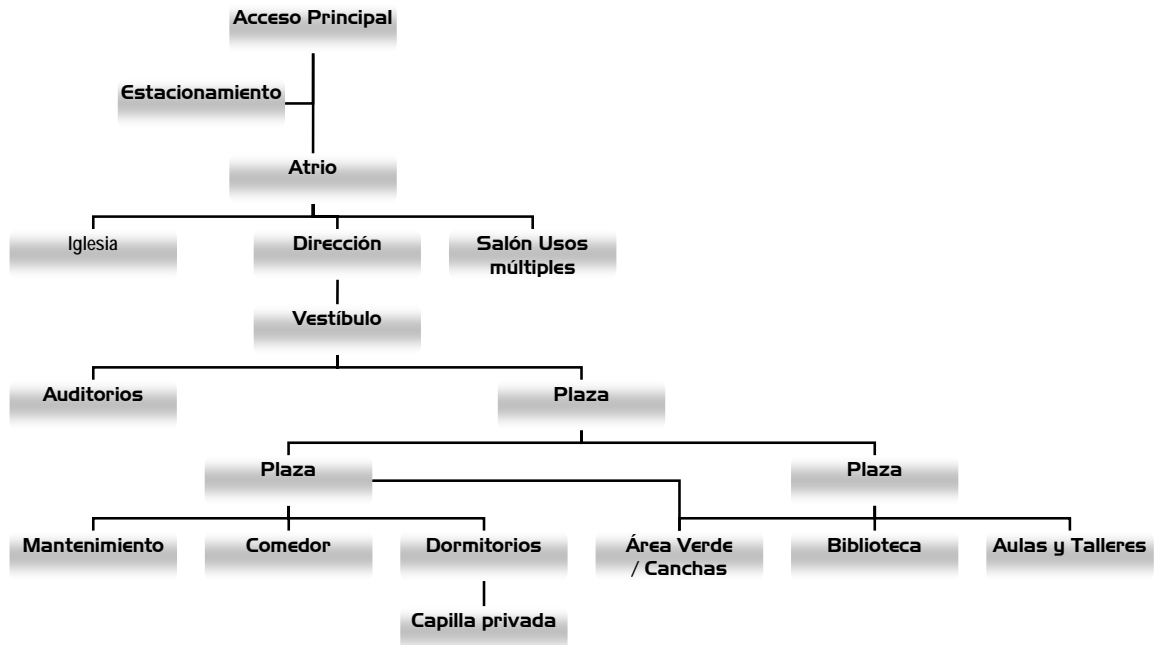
Acceso Principal

Estacionamiento

Atrio

Iglesia

Dirección

Salón Usos múltiples

Vestíbulo

Auditorios

Plaza

Plaza

Plaza

Mantenimiento

Comedor

Dormitorios

Área Verde / Canchas

Biblioteca

Aulas y Talleres

Capilla privada